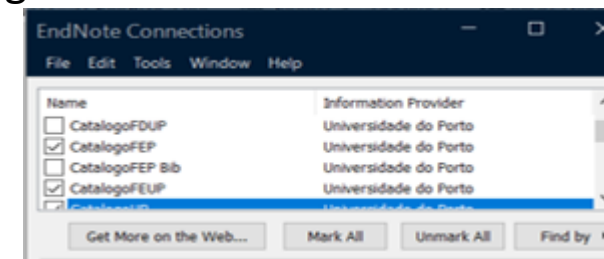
EndNote Connections

File Edit Tools Window Help

| Name | Information Provider |
|---|---|
| CatalogoFDUP | Universidade do Porto |
| CatalogoFEP | Universidade do Porto |
| CatalogoFEP Bib | Universidade do Porto |
| CatalogoFEUP | Universidade do Porto |
| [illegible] | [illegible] |

Get More on the Web... Mark All Unmark All Find by